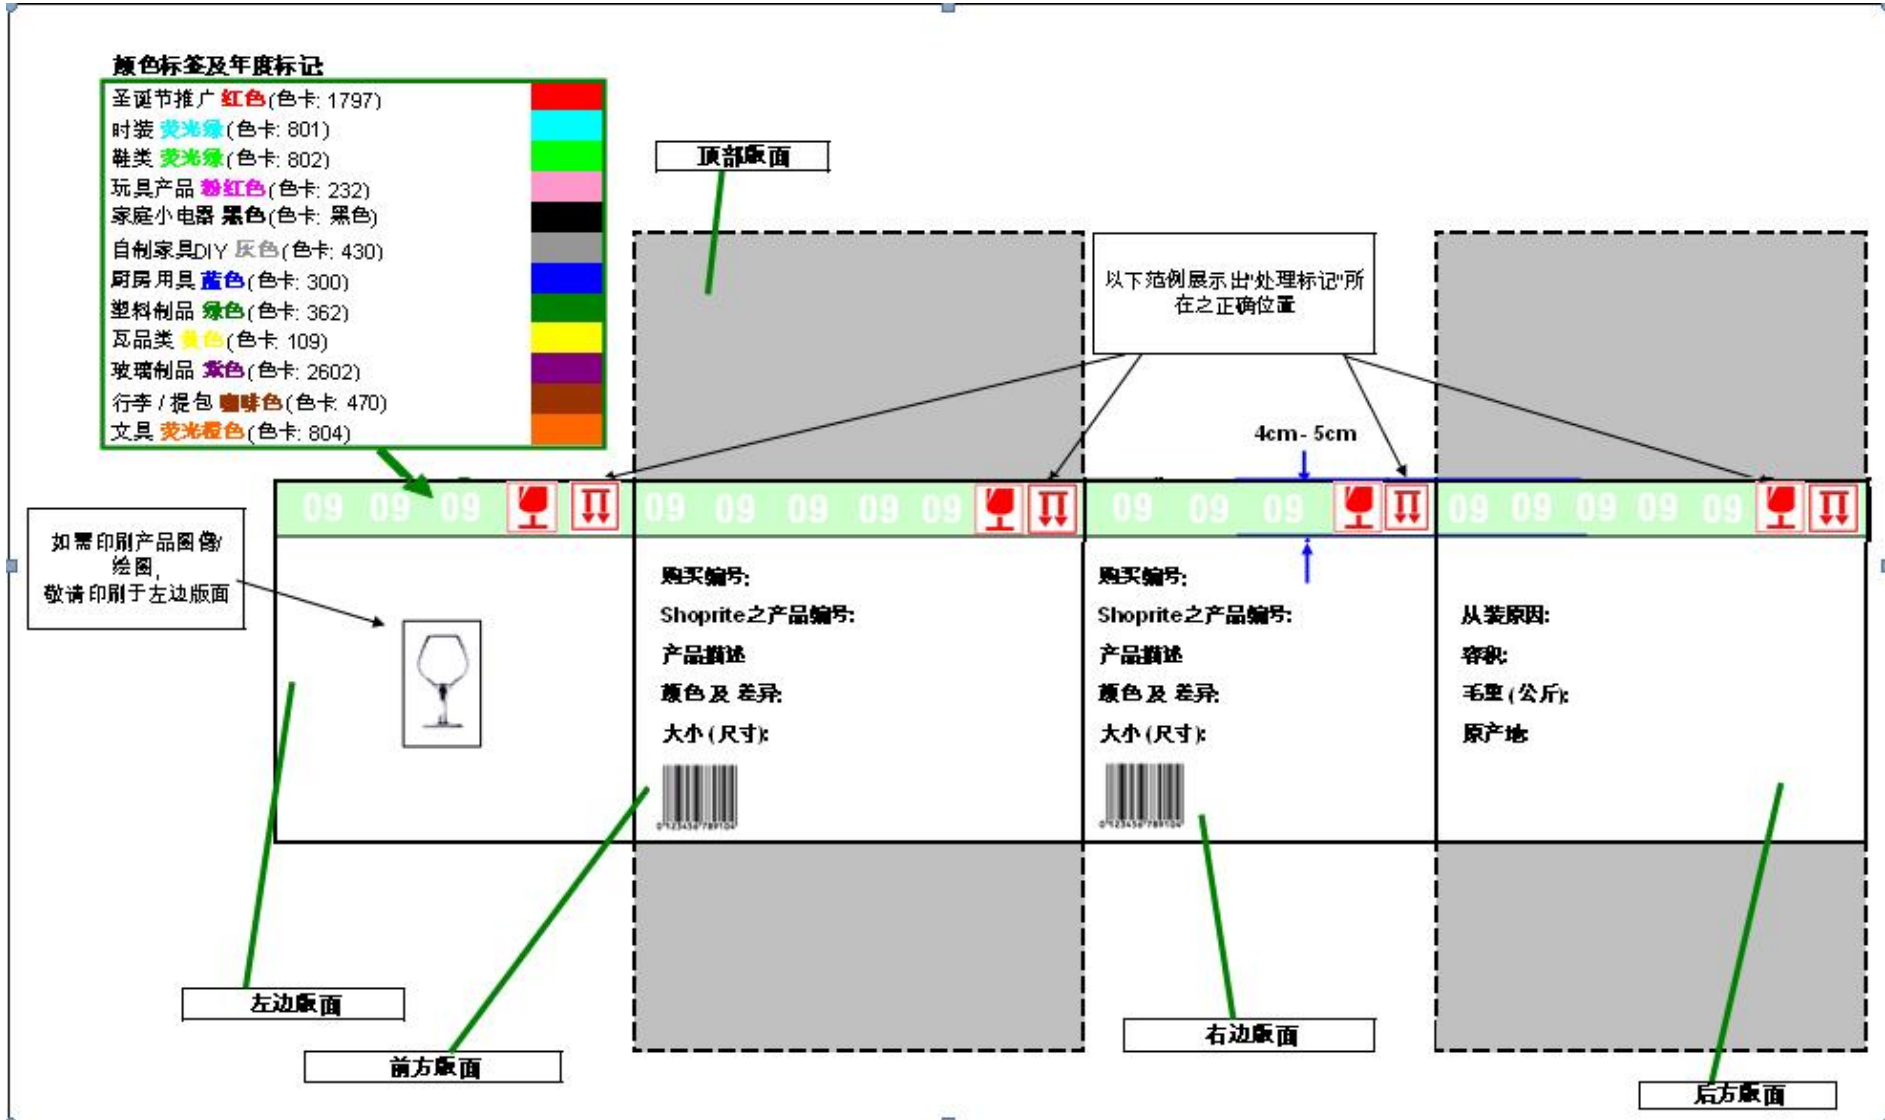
颜色标签及年度标记

圣诞节推广 红色(色卡: 1797)
时装 荧光绿(色卡: 801)
鞋类 荧光绿(色卡: 802)
玩具产品 粉红色(色卡: 232)
家庭小电器 黑色(色卡: 黑色)
自制家具DIY 灰色(色卡: 430)
厨房用具 蓝色(色卡: 300)
塑料制品 绿色(色卡: 362)
瓦品类 黄色(色卡: 109)
玻璃制品 紫色(色卡: 2602)
行李 / 提包 咖啡色(色卡: 470)
文具 荧光橙色(色卡: 804)

顶部版面

以下范例展示出"处理标记"所在之正确位置

4cm - 5cm

09 09 09 09 09 09 09 09 09 09 09 09 09 09 09 09

如需印刷产品图像/绘图，敬请印刷于左边版面

购买编号:
Shoprite之产品编号:
产品描述
颜色及差异:
大小(尺寸):

购买编号:
Shoprite之产品编号:
产品描述
颜色及差异:
大小(尺寸):

从装原因:
容积:
毛重(公斤):
原产地:

左边版面

前方版面

右边版面

后方版面